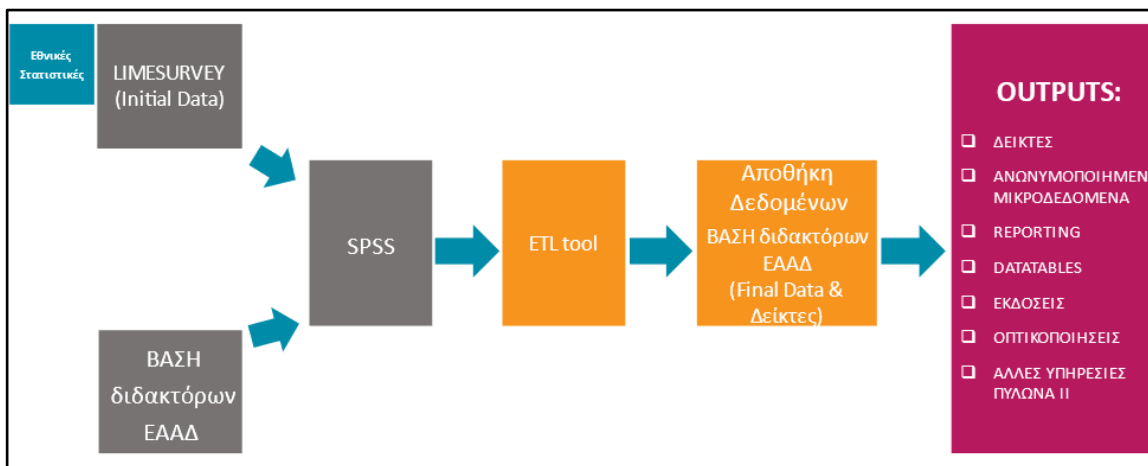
Εθνικές Στατιστικές

LIMESURVEY (Initial Data)

SPSS

ΒΑΣΗ διδακτόρων ΕΑΑΔ

ETL tool

Αποθήκη Δεδομένων ΒΑΣΗ διδακτόρων ΕΑΑΔ (Final Data & Δείκτες)

OUTPUTS:

❑ ΔΕΙΚΤΕΣ
❑ ΑΝΩΝΥΜΟΠΟΙΗΜΕΝ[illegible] ΜΙΚΡΟΔΕΔΟΜΕΝΑ
❑ REPORTING
❑ DATATABLES
❑ ΕΚΔΟΣΕΙΣ
❑ ΟΠΤΙΚΟΠΟΙΗΣΕΙΣ
❑ ΑΛΛΕΣ ΥΠΗΡΕΣΙΕΣ ΠΥΛΩΝΑ ΙΙ